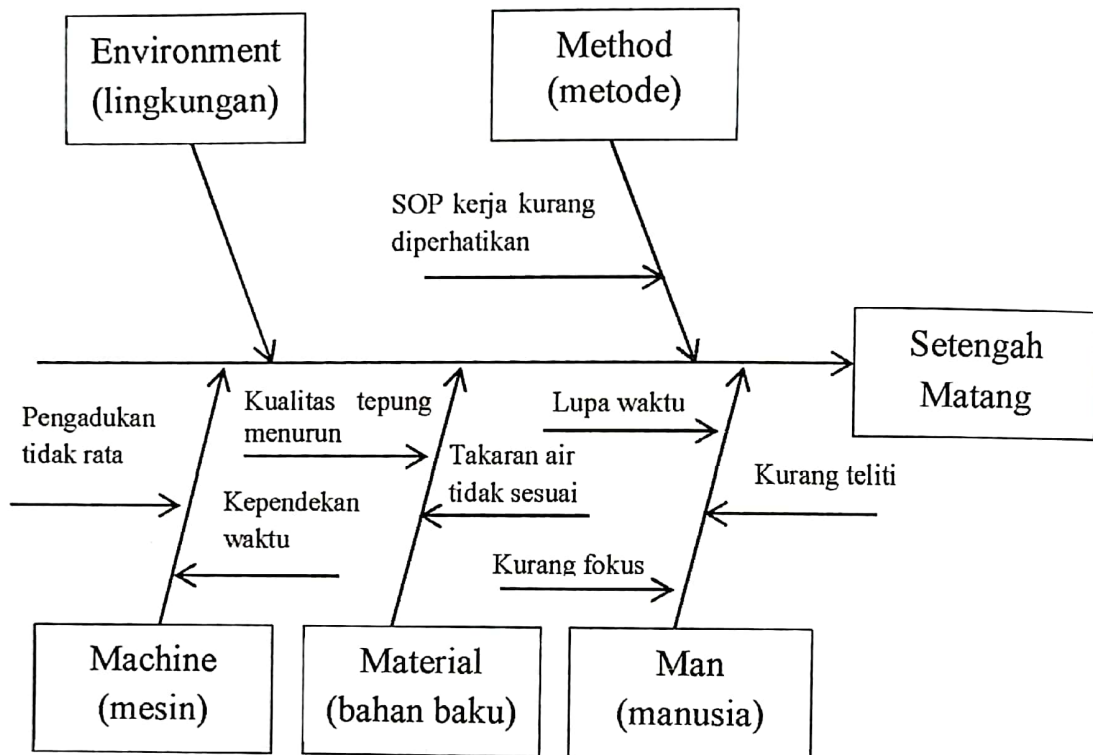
Environment (lingkungan)

Method (metode)

SOP kerja kurang diperhatikan

Setengah Matang

Pengadukan tidak rata

Kualitas tepung menurun

Lupa waktu

Takaran air tidak sesuai

Kurang teliti

Kependekan waktu

Kurang fokus

Machine (mesin)

Material (bahan baku)

Man (manusia)